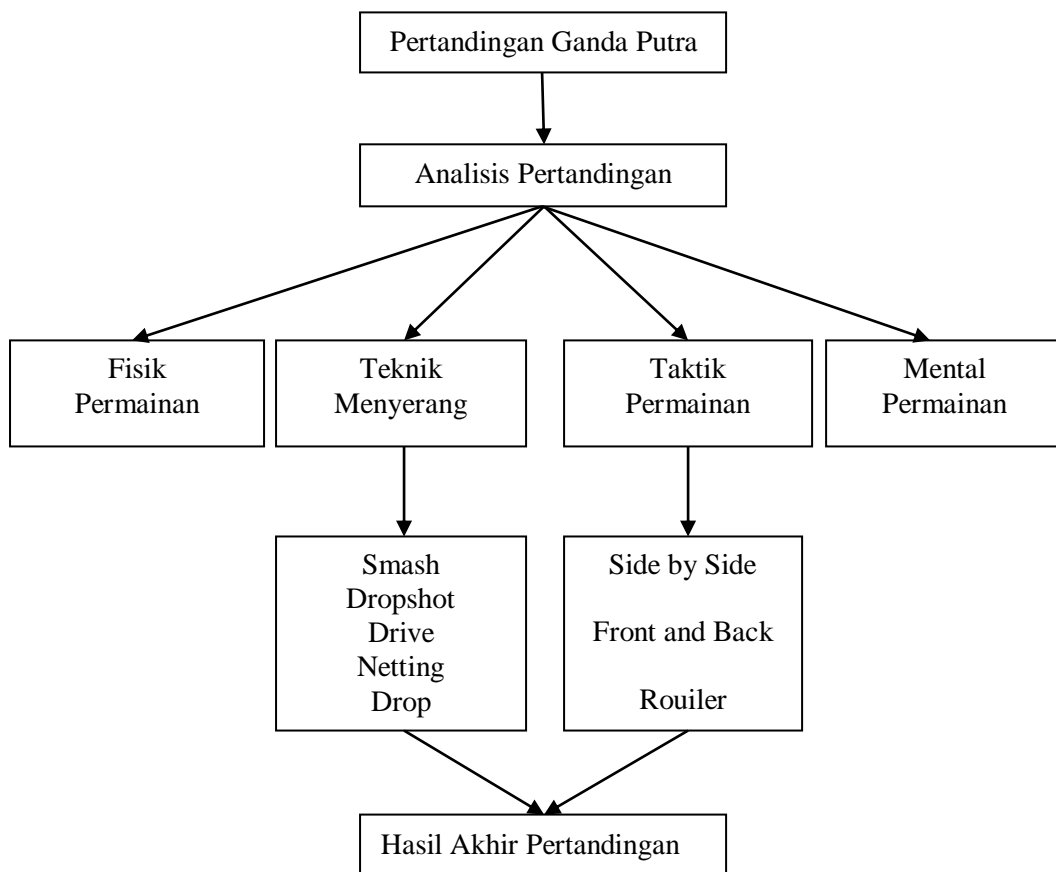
Pertandingan Ganda Putra

Analisis Pertandingan

Fisik Permainan

Teknik Menyerang

Taktik Permainan

Mental Permainan

Smash
Dropshot
Drive
Netting
Drop

Side by Side

Front and Back

Rouiler

Hasil Akhir Pertandingan